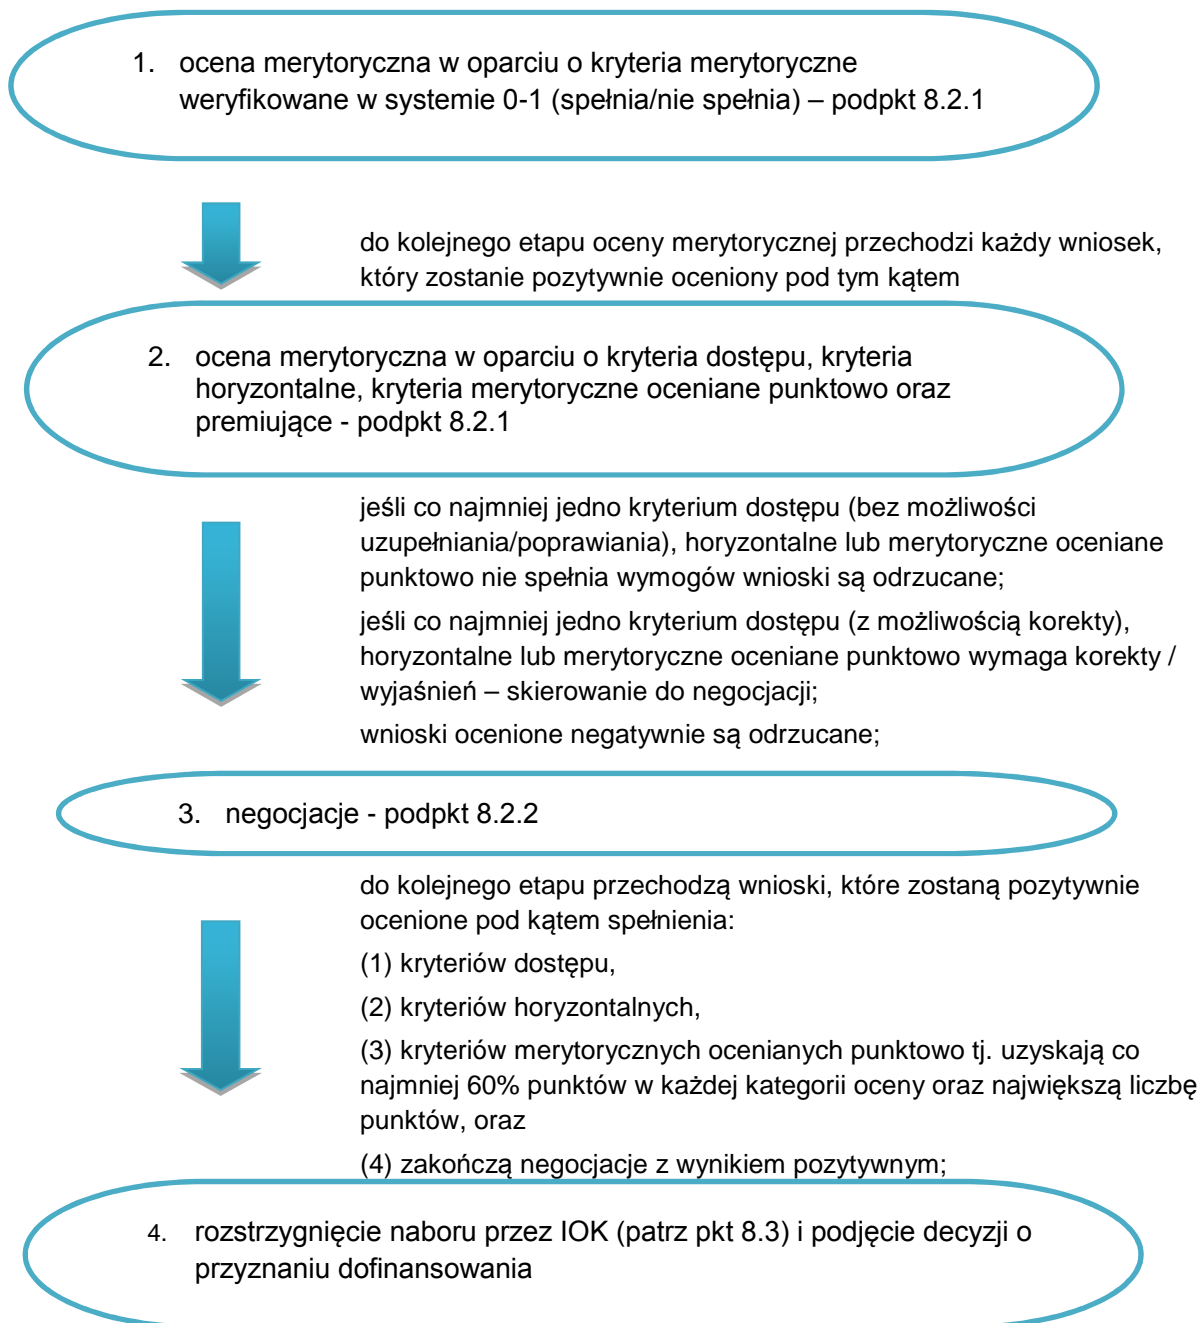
1. ocena merytoryczna w oparciu o kryteria merytoryczne weryfikowane w systemie 0-1 (spełnia/nie spełnia) – podpkt 8.2.1

do kolejnego etapu oceny merytorycznej przechodzi każdy wniosek, który zostanie pozytywnie oceniony pod tym kątem

2. ocena merytoryczna w oparciu o kryteria dostępu, kryteria horyzontalne, kryteria merytoryczne oceniane punktowo oraz premiujące - podpkt 8.2.1

jeśli co najmniej jedno kryterium dostępu (bez możliwości uzupełniania/poprawiania), horyzontalne lub merytoryczne oceniane punktowo nie spełnia wymogów wnioski są odrzucane;

jeśli co najmniej jedno kryterium dostępu (z możliwością korekty), horyzontalne lub merytoryczne oceniane punktowo wymaga korekty / wyjaśnień – skierowanie do negocjacji;

wnioski ocenione negatywnie są odrzucane;

3. negocjacje - podpkt 8.2.2

do kolejnego etapu przechodzą wnioski, które zostaną pozytywnie ocenione pod kątem spełnienia:

(1) kryteriów dostępu,

(2) kryteriów horyzontalnych,

(3) kryteriów merytorycznych ocenianych punktowo tj. uzyskają co najmniej 60% punktów w każdej kategorii oceny oraz największą liczbę punktów, oraz

(4) zakończą negocjacje z wynikiem pozytywnym;

4. rozstrzygnięcie naboru przez IOK (patrz pkt 8.3) i podjęcie decyzji o przyznaniu dofinansowania